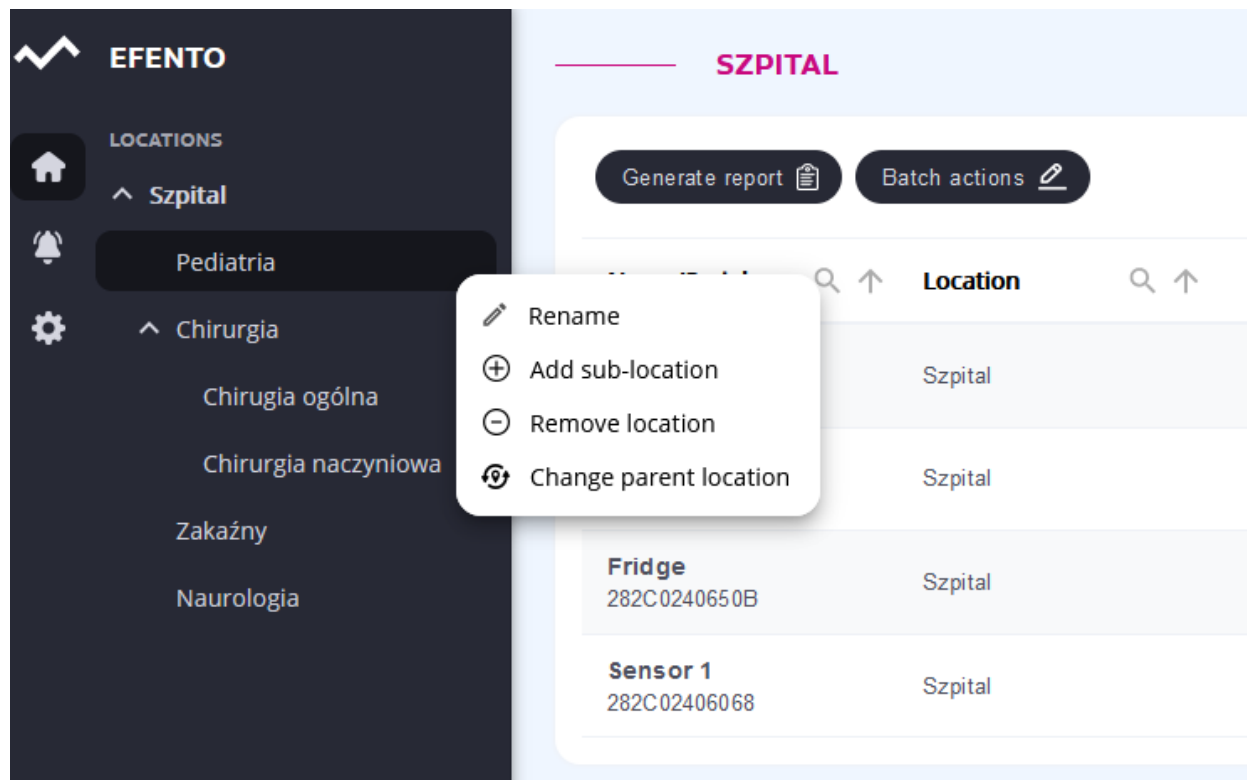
EFENTO

LOCATIONS

Szpital

Pediatria

Chirurgia

Chirugia ogólna

Chirurgia naczyniowa

Zakaźny

Naurologia

SZPITAL

Generate report

Batch actions

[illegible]

Location

Rename

Add sub-location

Remove location

Change parent location

Szpital

Szpital

Fridge
282C0240650B

Szpital

Sensor 1
282C02406068

Szpital